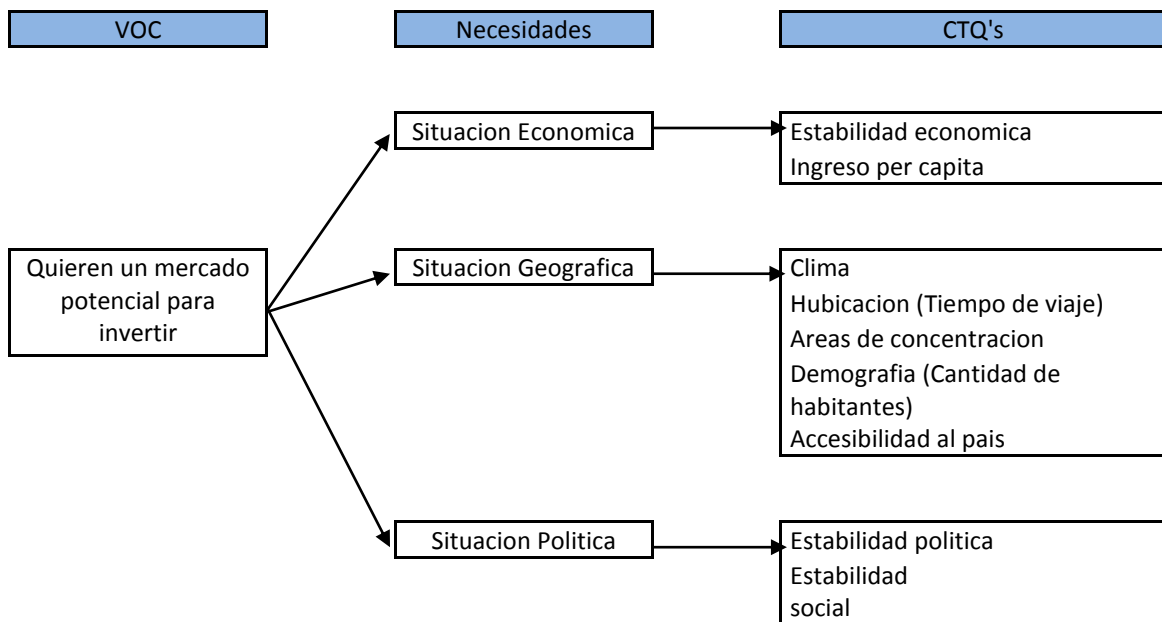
VOC

Necesidades

CTQ's

Quieren un mercado potencial para invertir

Situacion Economica

Estabilidad economica
Ingreso per capita

Situacion Geografica

Clima
Hubicacion (Tiempo de viaje)
Areas de concentracion
Demografia (Cantidad de habitantes)
Accesibilidad al pais

Situacion Politica

Estabilidad politica
Estabilidad social